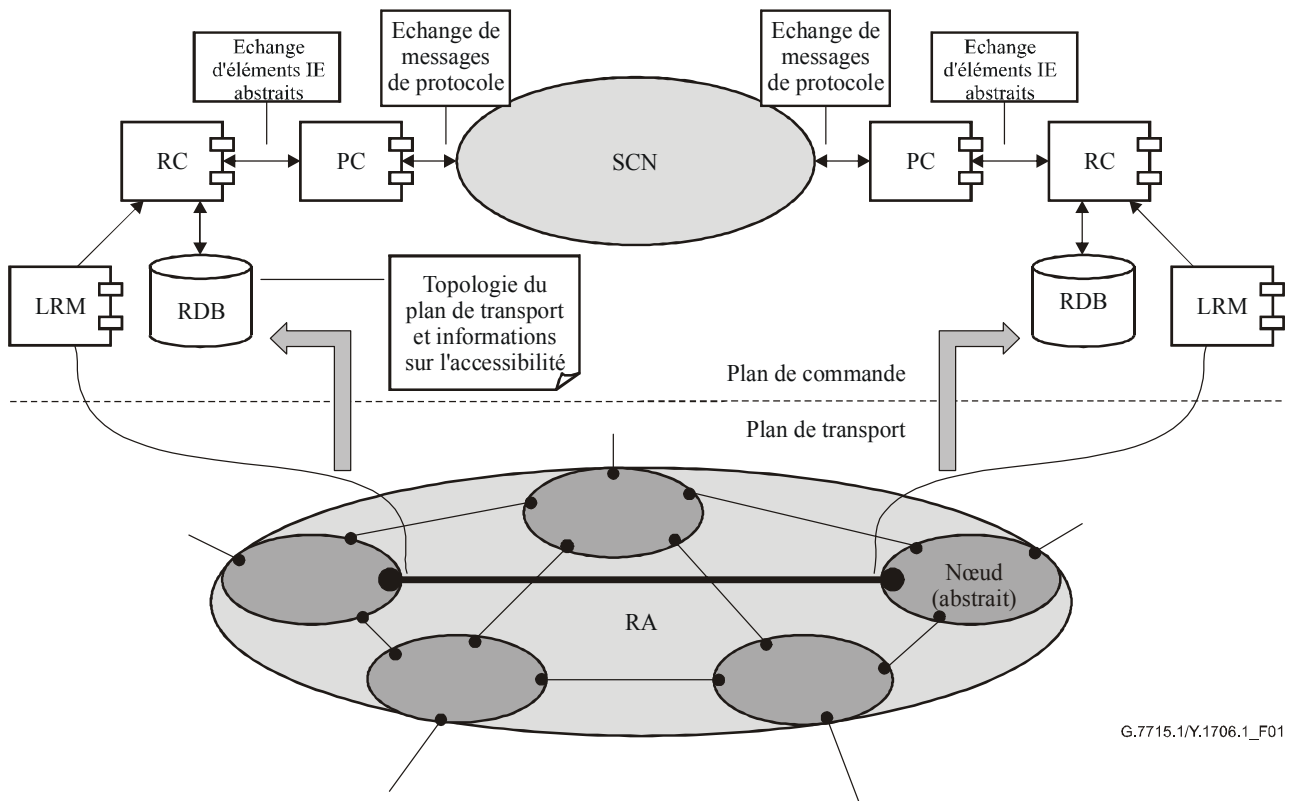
Echange d'éléments IE abstraits

Echange de messages de protocole

Echange de messages de protocole

Echange d'éléments IE abstraits

RC

PC

SCN

PC

RC

LRM

RDB

Topologie du plan de transport et informations sur l'accessibilité

RDB

LRM

Plan de commande

Plan de transport

Nœud (abstrait)

RA

G.7715.1/Y.1706.1_F01